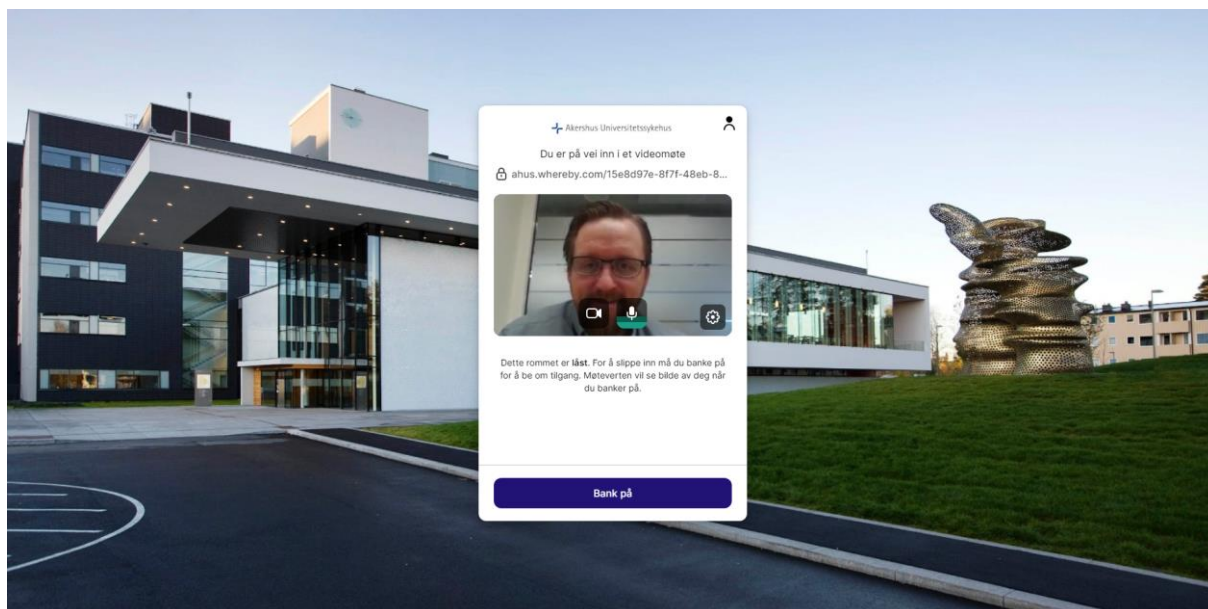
Akershus Universitetssykehus

Du er på vei inn i et videomøte

ahus.whereby.com/15e8d97e-8f7f-48eb-8...

Dette rommet er **låst**. For å slippe inn må du banke på for å be om tilgang. Møteverten vil se bilde av deg når du banker på.

Bank på